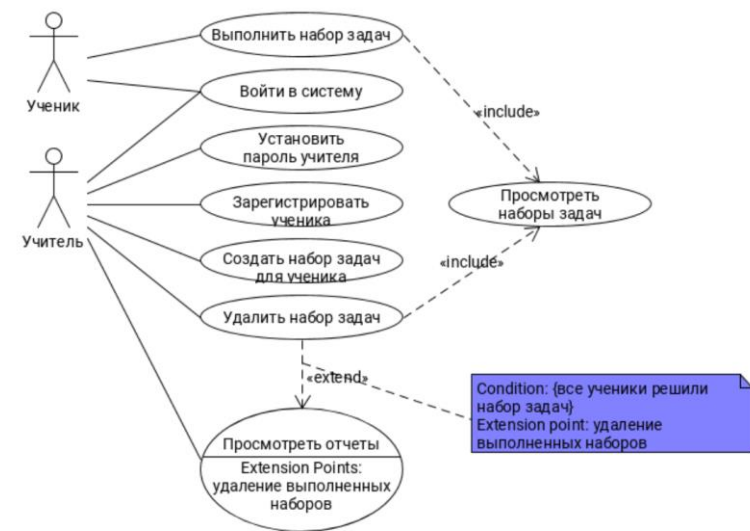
Ученик

Учитель

Выполнить набор задач

Войти в систему

Установить пароль учителя

Зарегистрировать ученика

Создать набор задач для ученика

Удалить набор задач

«include»

Просмотреть наборы задач

«include»

«extend»

Condition: {все ученики решили набор задач}
Extension point: удаление выполненных наборов

Просмотреть отчеты

Extension Points:
удаление выполненных наборов